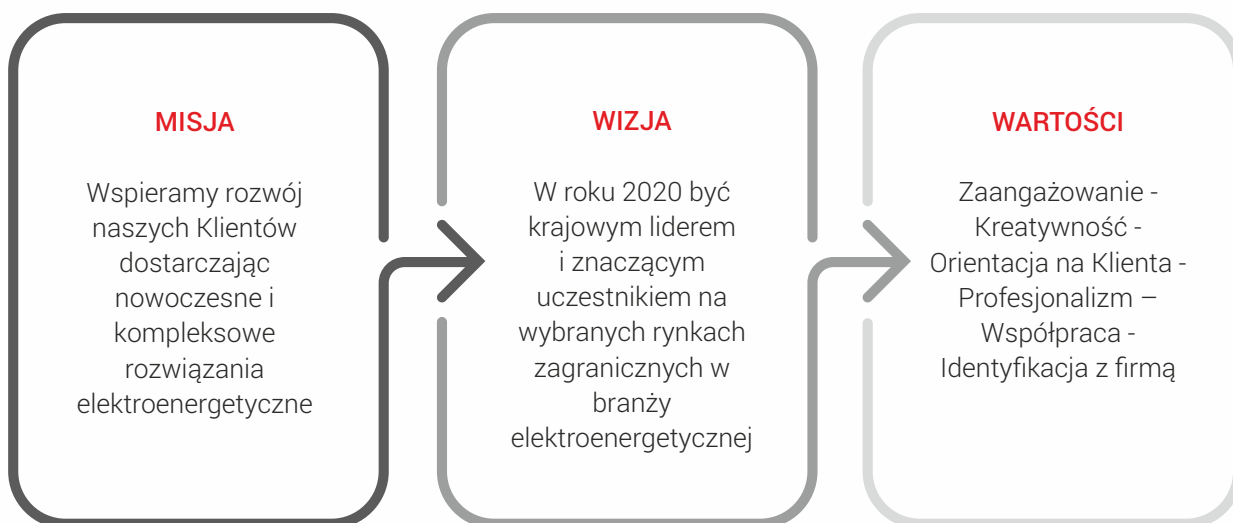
MISJA

Wspieramy rozwój naszych Klientów dostarczając nowoczesne i kompleksowe rozwiązania elektroenergetyczne

WIZJA

W roku 2020 być krajowym liderem i znaczącym uczestnikiem na wybranych rynkach zagranicznych w branży elektroenergetycznej

WARTOŚCI

Zaangażowanie - Kreatywność - Orientacja na Klienta - Profesjonalizm – Współpraca - Identyfikacja z firmą